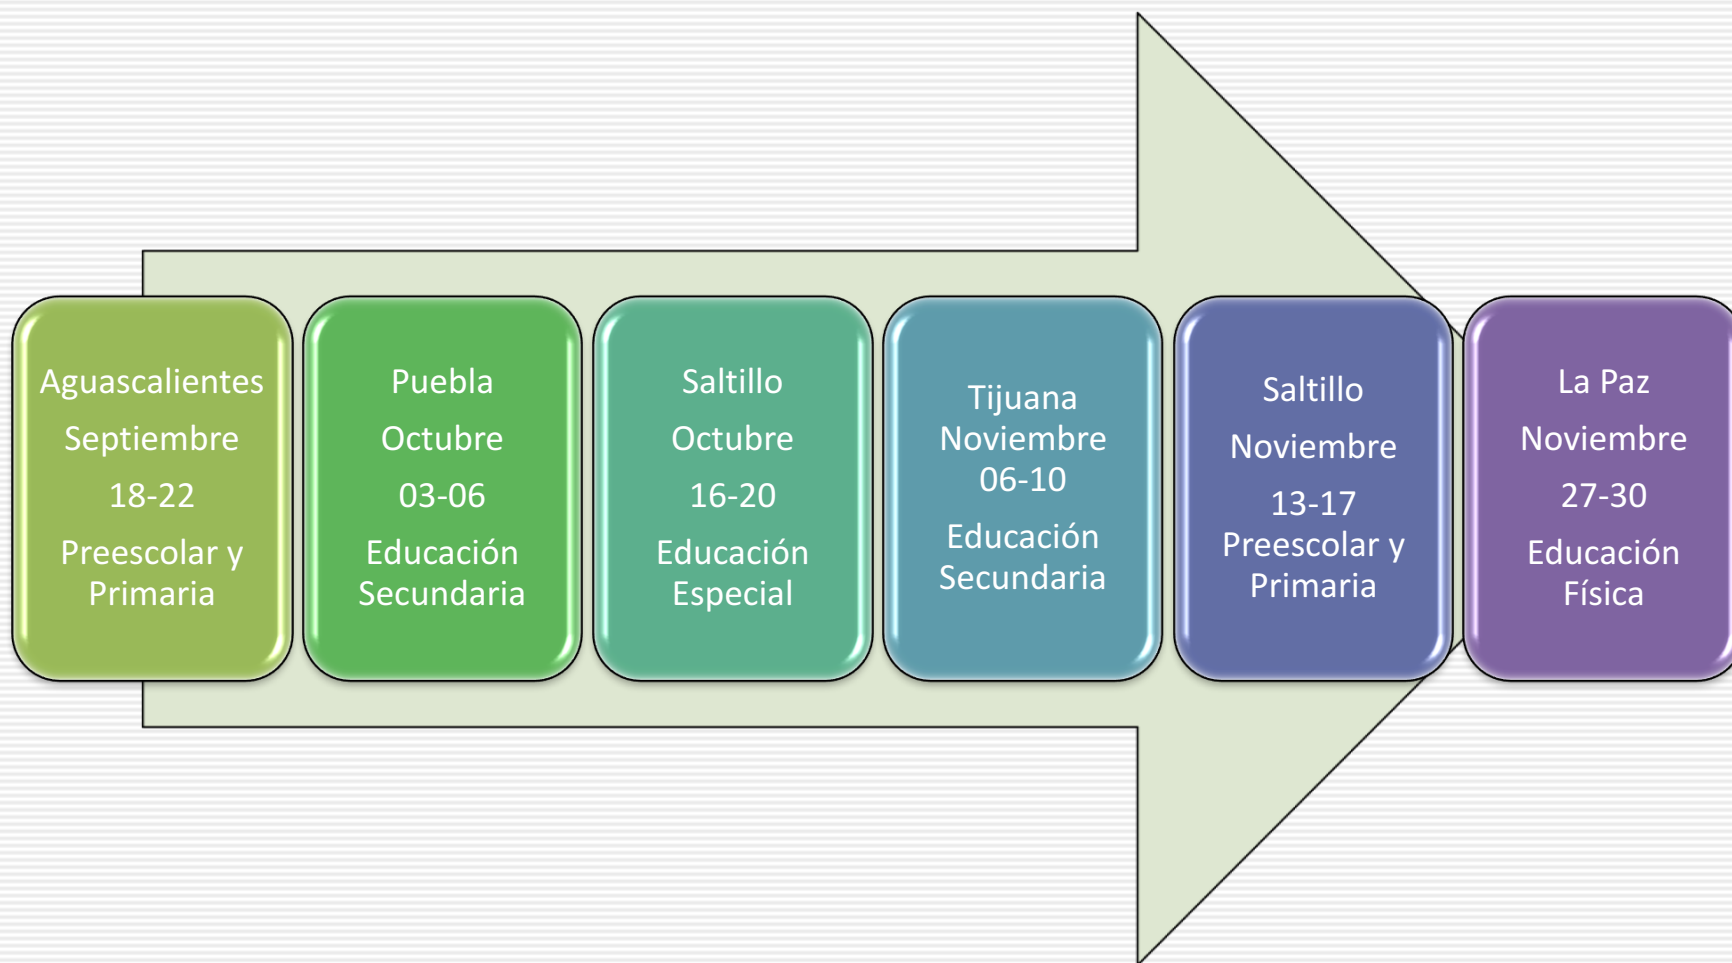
Aguascalientes
Septiembre
18-22
Preescolar y Primaria

Puebla
Octubre
03-06
Educación Secundaria

Saltillo
Octubre
16-20
Educación Especial

Tijuana
Noviembre
06-10
Educación Secundaria

Saltillo
Noviembre
13-17
Preescolar y Primaria

La Paz
Noviembre
27-30
Educación Física